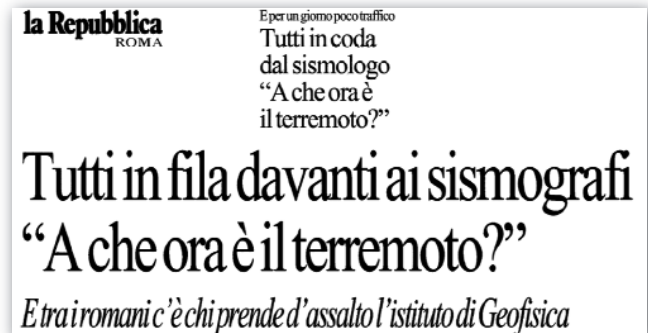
la Repubblica
ROMA

E per un giorno poco traffico
Tutti in coda dal sismologo "A che ora è il terremoto?"

Tutti in fila davanti ai sismografi "A che ora è il terremoto?"

E tra i romani c'è chi prende d'assalto l'istituto di Geofisica